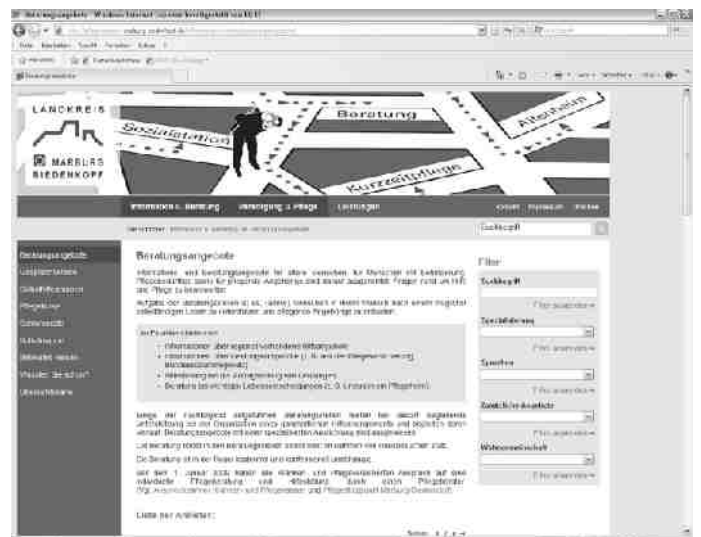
Beratungsangebote - Windows Internet Explorer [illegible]

Datei Bearbeiten Ansicht Favoriten Extras ?

Favoriten

LANDKREIS

MARBURG BIEDENKOPF

Sozialstation

Beratung

Altenheim

Kurzzeitpflege

Information & Beratung

Versorgung & Pflege

Leistungen

Kontakt

Suchbegriff

Beratungsangebote

Beratungsangebote

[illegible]

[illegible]

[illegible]

Filter

Suchbegriff

Spezialisierung

Sprachen

Zusätzliche Angebote

Wohnumfeld

Liste der Anbieter: